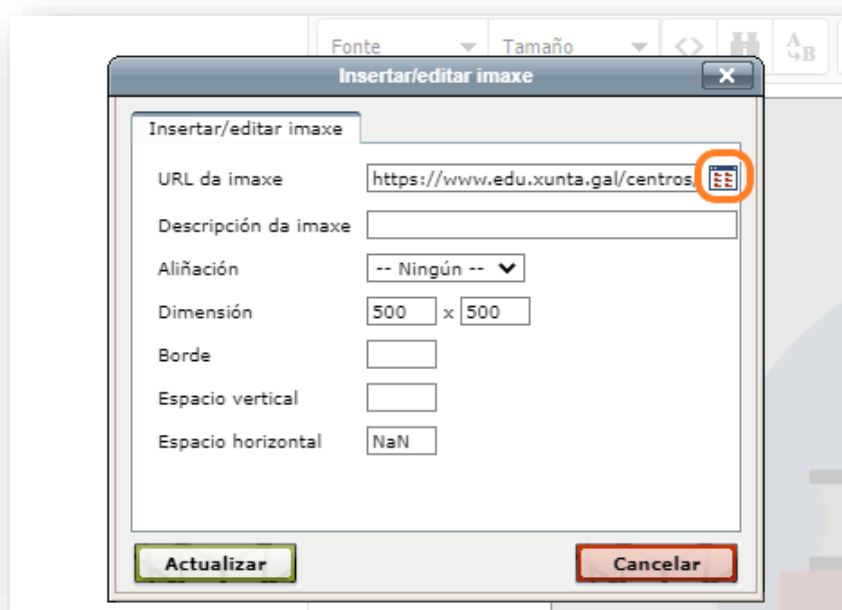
Fonte
Tamaño

Insertar/editar imaxe

Insertar/editar imaxe

URL da imaxe https://www.edu.xunta.gal/centros/

Descrición da imaxe

Aliñación -- Ningún --

Dimensión 500 x 500

Borde

Espacio vertical

Espacio horizontal NaN

Actualizar
Cancelar